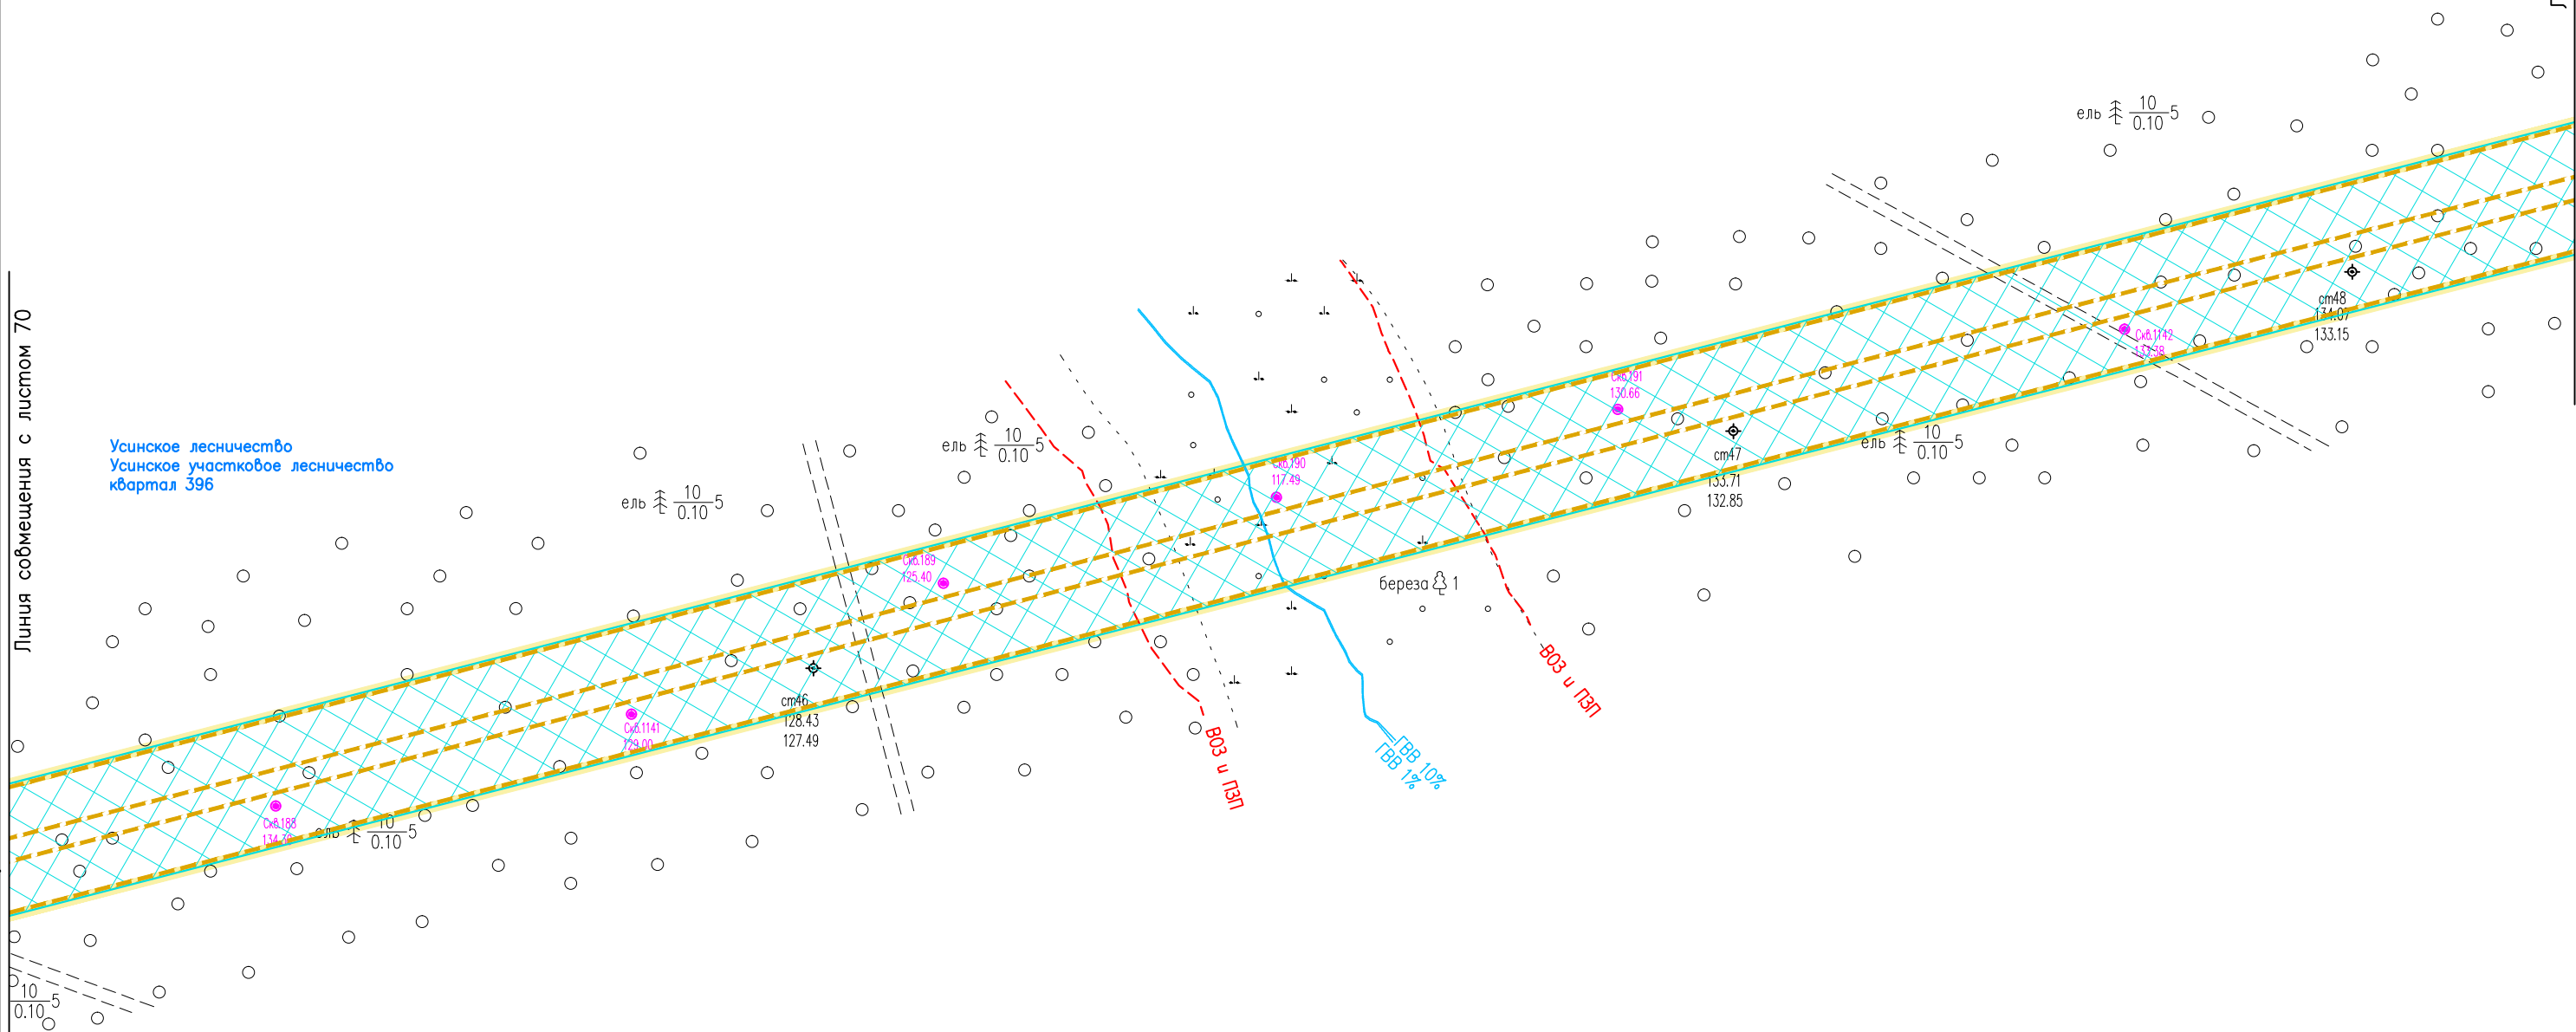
Линия совмещения с листом 70

Усинское лесничество
Усинское участковое лесничество
квартал 396

ель $\frac{10}{0.10}$5

ель $\frac{10}{0.10}$5

ель $\frac{10}{0.10}$5

ель $\frac{10}{0.10}$5

ель $\frac{10}{0.10}$5

$\frac{10}{0.10}$5

Скв.188
134.30

Скв.1141
129.00

ст46
128.43
127.49

Скв.189
125.40

Скв.190
117.49

береза 1

Скв.191
130.66

ст47
133.71
132.85

Скв.1142
133.38

ст48
134.07
133.15

ВОЗ и ПЗП

ВОЗ и ПЗП

ГВВ 10%
ГВВ 1%